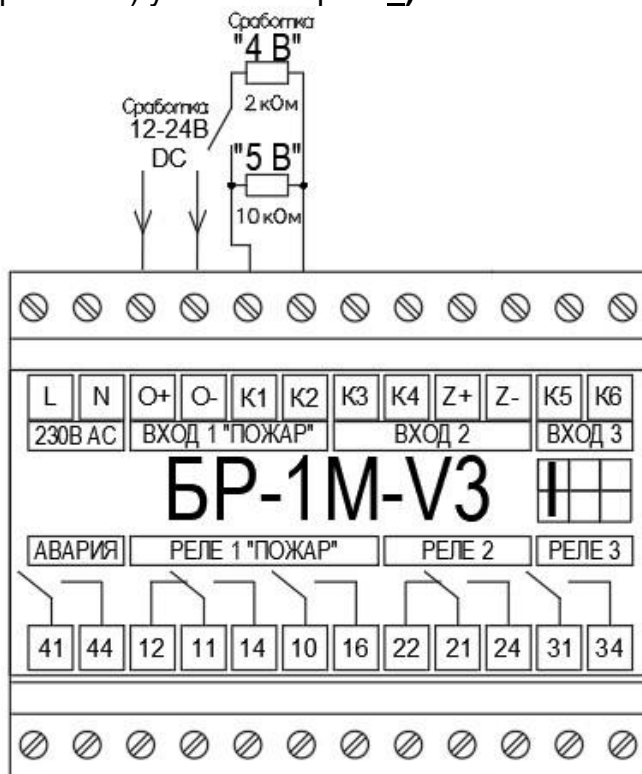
Сработка
"4 В"
2 кОм
Сработка
12-24В
DC
"5 В"
10 кОм

| L | N | O+ | O- | K1 | K2 | K3 | K4 | Z+ | Z- | K5 | K6 |
|---|---|---|---|---|---|---|---|---|---|---|---|

230В AC
ВХОД 1 "ПОЖАР"
ВХОД 2
ВХОД 3

БР-1М-V3

АВАРИЯ
РЕЛЕ 1 "ПОЖАР"
РЕЛЕ 2
РЕЛЕ 3

| 41 | 44 | 12 | 11 | 14 | 10 | 16 | 22 | 21 | 24 | 31 | 34 |
|---|---|---|---|---|---|---|---|---|---|---|---|